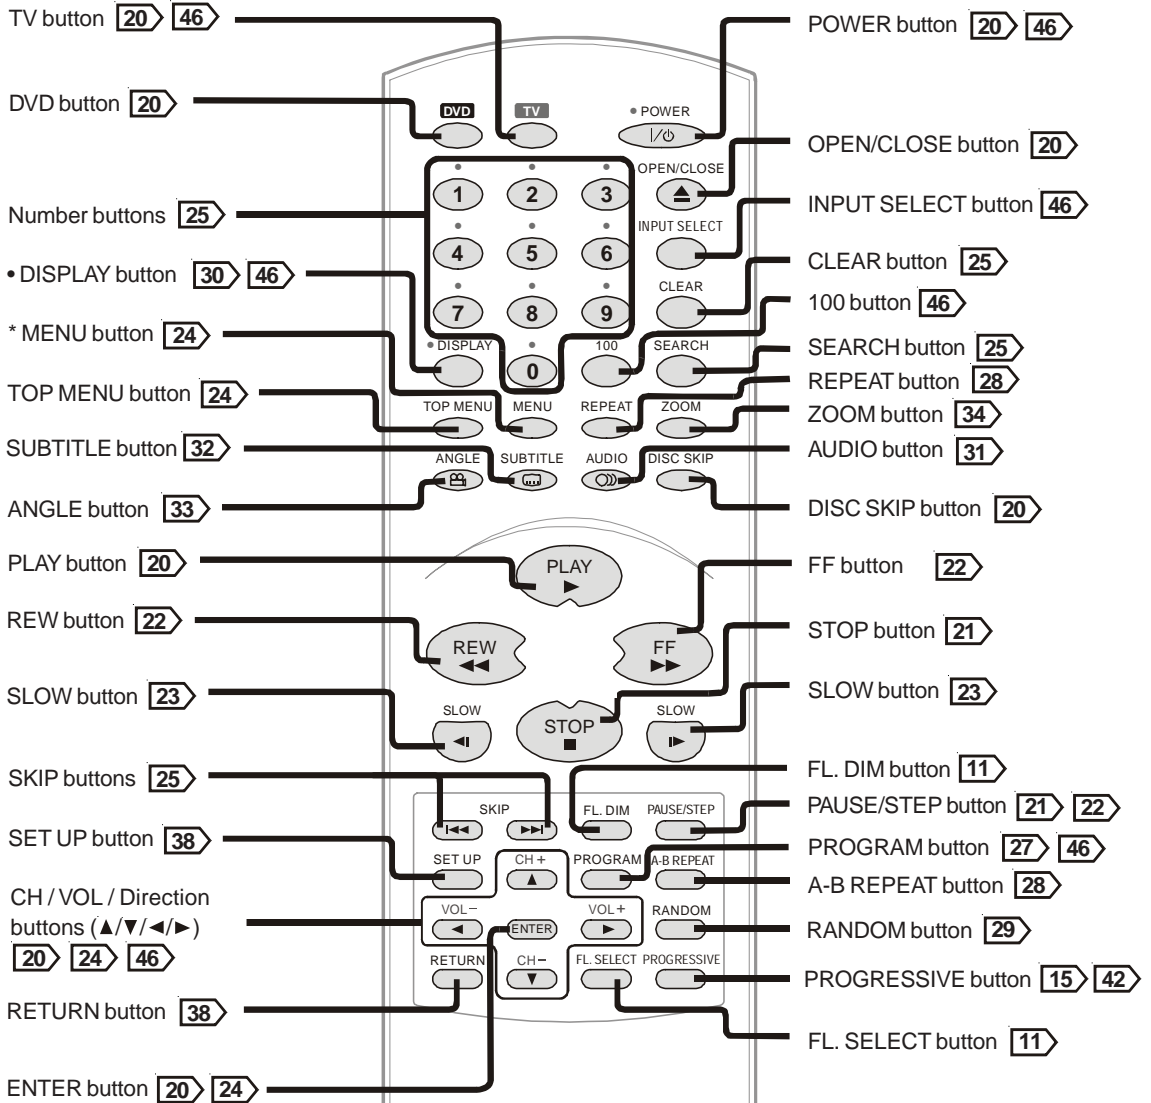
TV button 20 46

DVD button 20

Number buttons 25

• DISPLAY button 30 46

* MENU button 24

TOP MENU button 24

SUBTITLE button 32

ANGLE button 33

PLAY button 20

REW button 22

SLOW button 23

SKIP buttons 25

SET UP button 38

CH / VOL / Direction buttons (▲/▼/◄/►) 20 24 46

RETURN button 38

ENTER button 20 24

POWER button 20 46

OPEN/CLOSE button 20

INPUT SELECT button 46

CLEAR button 25

100 button 46

SEARCH button 25

REPEAT button 28

ZOOM button 34

AUDIO button 31

DISC SKIP button 20

FF button 22

STOP button 21

SLOW button 23

FL. DIM button 11

PAUSE/STEP button 21 22

PROGRAM button 27 46

A-B REPEAT button 28

RANDOM button 29

PROGRESSIVE button 15 42

FL. SELECT button 11

DVD TV • POWER I/⏻
OPEN/CLOSE ⏏
1 2 3
INPUT SELECT
4 5 6
CLEAR
7 8 9
• DISPLAY 0 100 SEARCH
TOP MENU MENU REPEAT ZOOM
ANGLE SUBTITLE AUDIO DISC SKIP
PLAY ►
REW ◄◄ FF ►►
SLOW ◄I STOP ■ SLOW I►
SKIP I◄◄ ►►I FL. DIM PAUSE/STEP
SET UP CH + ▲ PROGRAM A-B REPEAT
VOL− ◄ ENTER VOL+ ► RANDOM
RETURN CH− ▼ FL. SELECT PROGRESSIVE